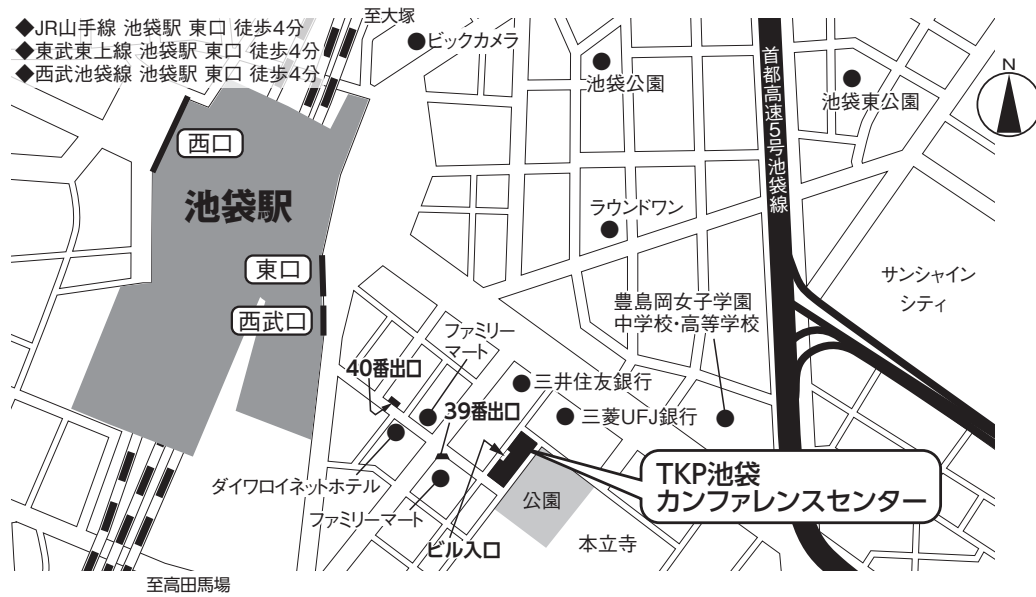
◆JR山手線 池袋駅 東口 徒歩4分
◆東武東上線 池袋駅 東口 徒歩4分
◆西武池袋線 池袋駅 東口 徒歩4分

至大塚

ビックカメラ

池袋公園

首都高速5号池袋線

池袋東公園

N

西口

池袋駅

ラウンドワン

東口

サンシャイン
シティ

豊島岡女子学園
中学校・高等学校

西武口

ファミリー
マート

40番出口

三井住友銀行

39番出口

三菱UFJ銀行

ダイワロイネットホテル

TKP池袋
カンファレンスセンター

公園

ファミリーマート

ビル入口

本立寺

至高田馬場